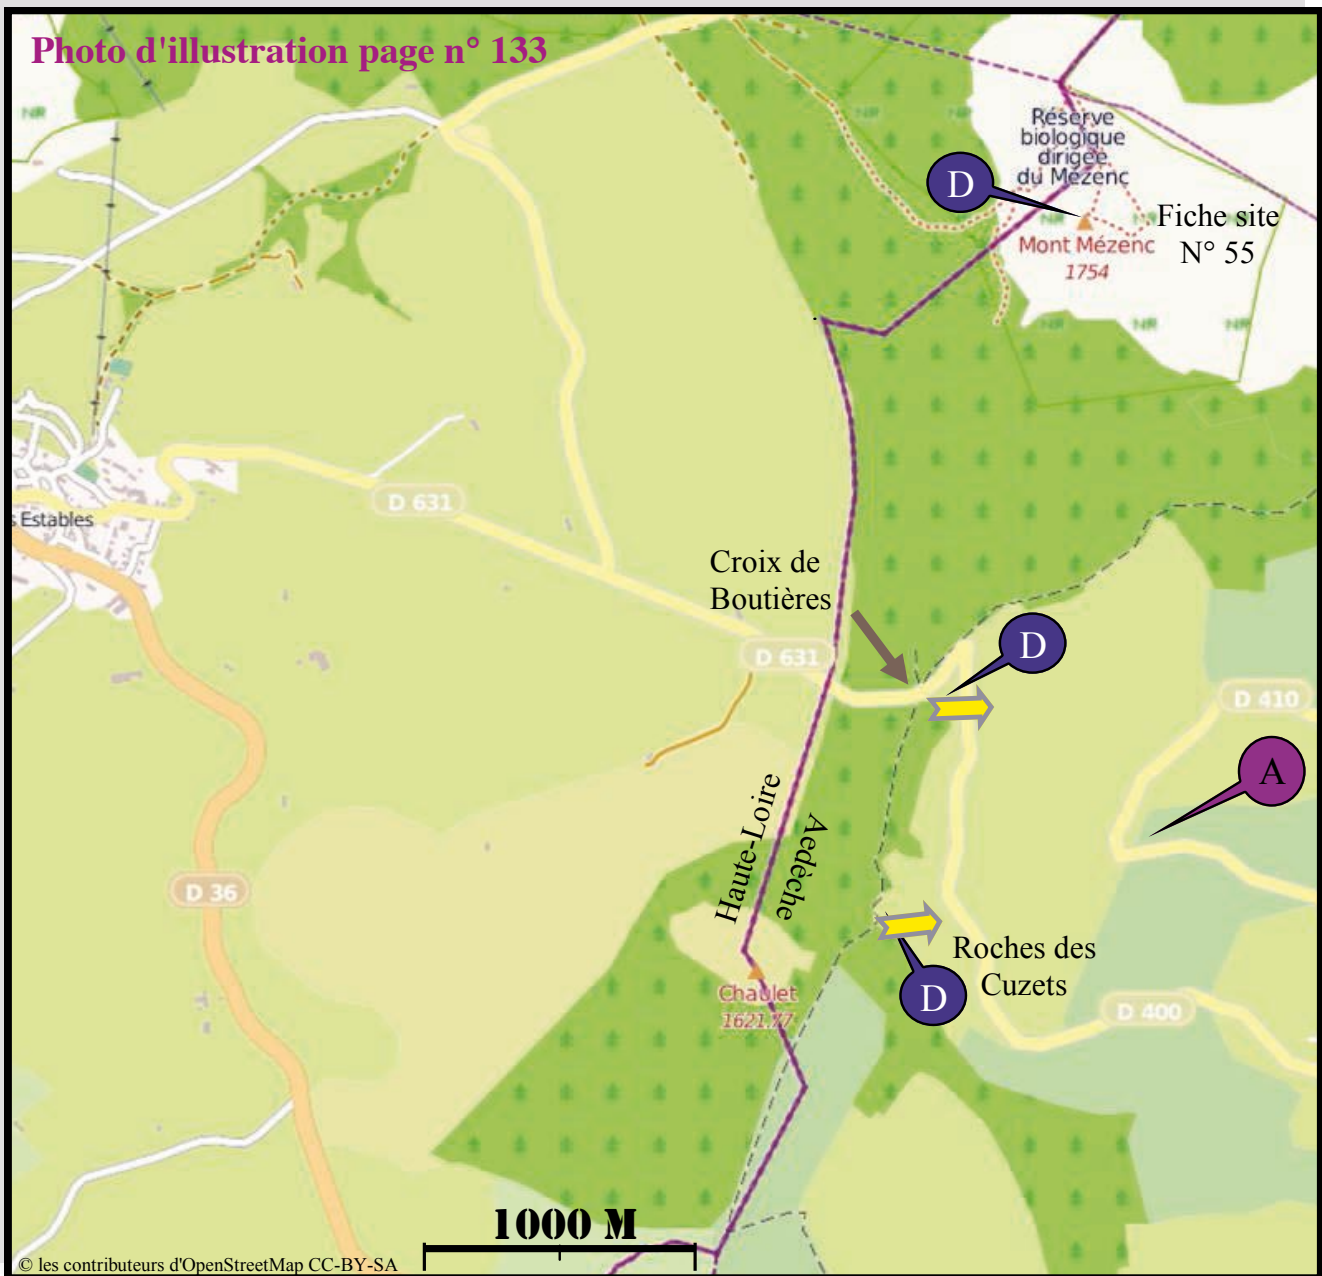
Photo d'illustration page n° 133

Réserve biologique dirigée du Mézenc

D

Fiche site N° 55

Mont Mézenc
1754

Estables

D 631

Croix de Boutières

D 631

D

D 410

A

Haute-Loire

Aedèche

D 36

Roches des Cuzets

D

D 400

Chaulet
1621.77

1000 M

© les contributeurs d'OpenStreetMap CC-BY-SA